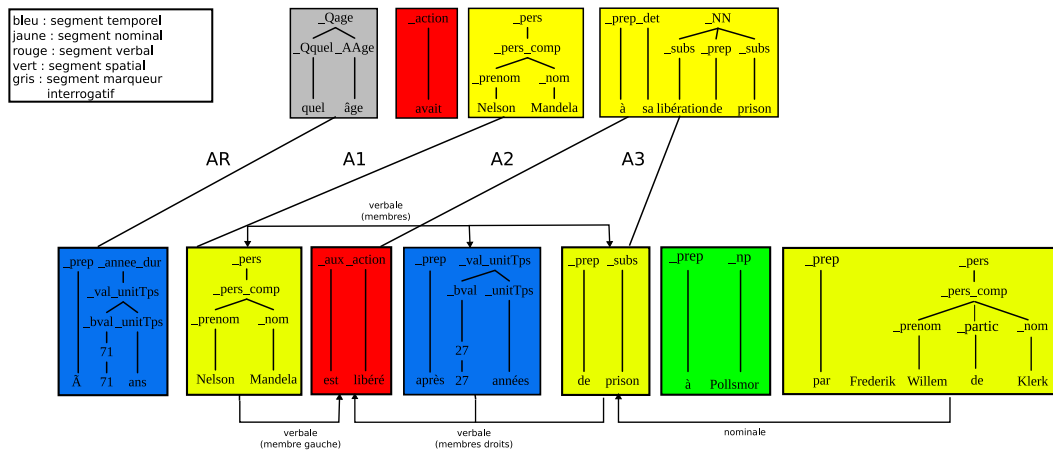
bleu : segment temporel
jaune : segment nominal
rouge : segment verbal
vert : segment spatial
gris : segment marqueur interrogatif

_Qage
_Qquel _AAge
quel âge

_action
avait

_pers
_pers_comp
_prenom _nom
Nelson Mandela

_prep_det _NN
_subs _prep _subs
à sa libération de prison

AR A1 A2 A3

verbale
(membres)

_prep _annee_dur
_val_unitTps
_bval _unitTps
71
À 71 ans

_pers
_pers_comp
_prenom _nom
Nelson Mandela

_aux _action
est libéré

_prep _val_unitTps
_bval _unitTps
27
après 27 années

_prep _subs
de prison

_prep _np
à Pollsmor

_prep
par

_pers
_pers_comp
_prenom _partic _nom
Frederik Willem de Klerk

verbale
(membre gauche)

verbale
(membres droits)

nominale